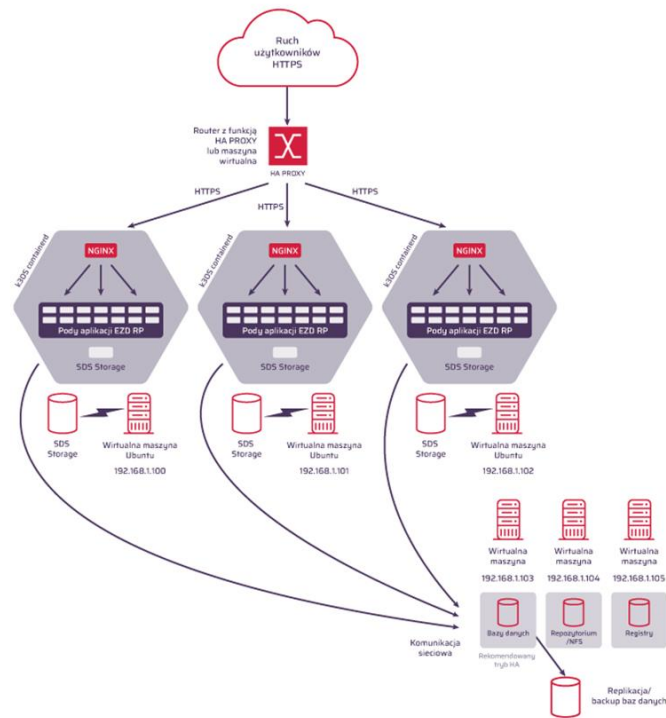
Ruch użytkowników HTTPS

Router z funkcją HA PROXY lub maszyna wirtualna

HA PROXY

HTTPS

HTTPS

HTTPS

k3OS containerd

NGINX

Pody aplikacji EZD RP

SDS Storage

k3OS containerd

NGINX

Pody aplikacji EZD RP

SDS Storage

k3OS containerd

NGINX

Pody aplikacji EZD RP

SDS Storage

SDS Storage

Wirtualna maszyna Ubuntu

192.168.1.100

SDS Storage

Wirtualna maszyna Ubuntu

192.168.1.101

SDS Storage

Wirtualna maszyna Ubuntu

192.168.1.102

Wirtualna maszyna

192.168.1.103

Wirtualna maszyna

192.168.1.104

Wirtualna maszyna

192.168.1.105

Komunikacja sieciowa

Bazy danych

Rekomendowany tryb HA

Repozytorium /NFS

Registry

Replikacja/ backup baz danych